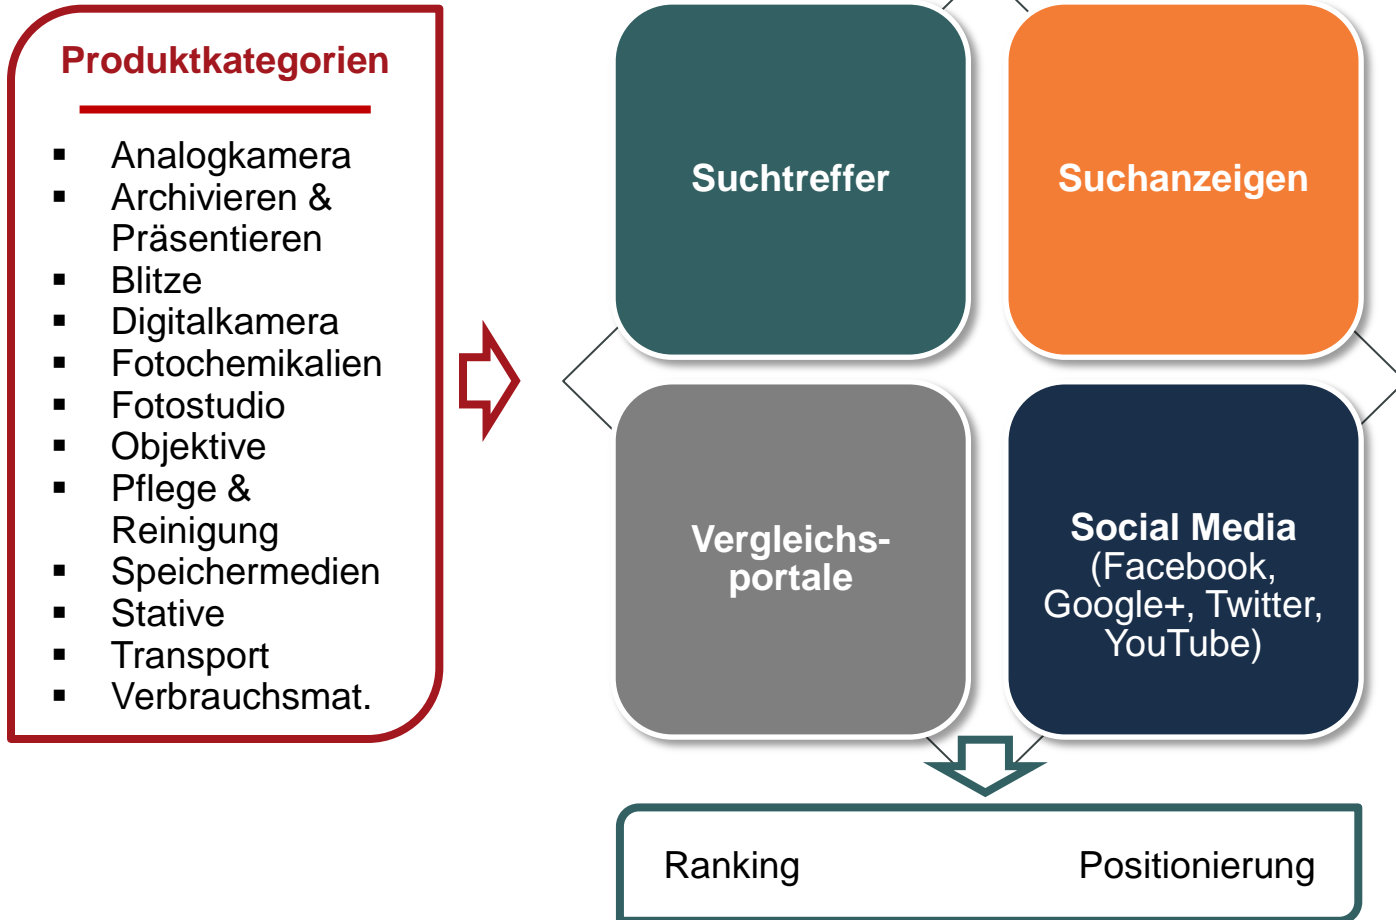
Produktkategorien

- Analogkamera
- Archivieren & Präsentieren
- Blitze
- Digitalkamera
- Fotochemikalien
- Fotostudio
- Objektive
- Pflege & Reinigung
- Speichermedien
- Stative
- Transport
- Verbrauchsmat.

Suchtreffer

Suchanzeigen

Vergleichsportale

Social Media (Facebook, Google+, Twitter, YouTube)

Ranking

Positionierung